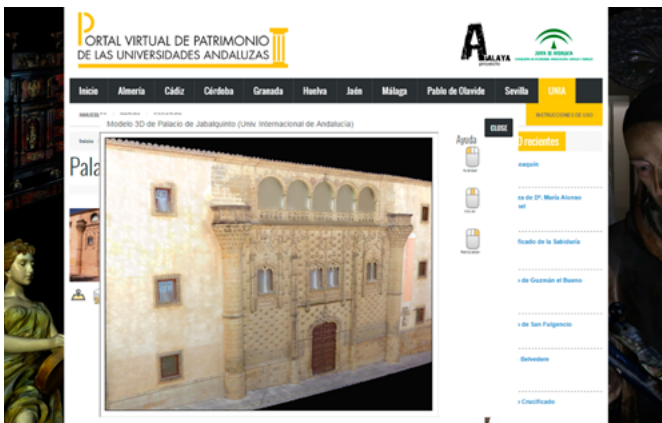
PORTAL VIRTUAL DE PATRIMONIO DE LAS UNIVERSIDADES ANDALUZAS

ATALAYA proyecto

JUNTA DE ANDALUCIA

Inicio | Almería | Cádiz | Córdoba | Granada | Huelva | Jaén | Málaga | Pablo de Olavide | Sevilla | UNIA

INSTRUCCIONES DE USO

Modelo 3D de Palacio de Jabalquinto (Univ. Internacional de Andalucía)

CLOSE

Ayuda

Pala

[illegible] recientes

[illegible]aquín

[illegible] de Dª. María Alonso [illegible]el

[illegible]ficado de la Sabiduría

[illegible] de Guzmán el Bueno

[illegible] de San Fulgencio

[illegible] Belvedere

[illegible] Crucificado